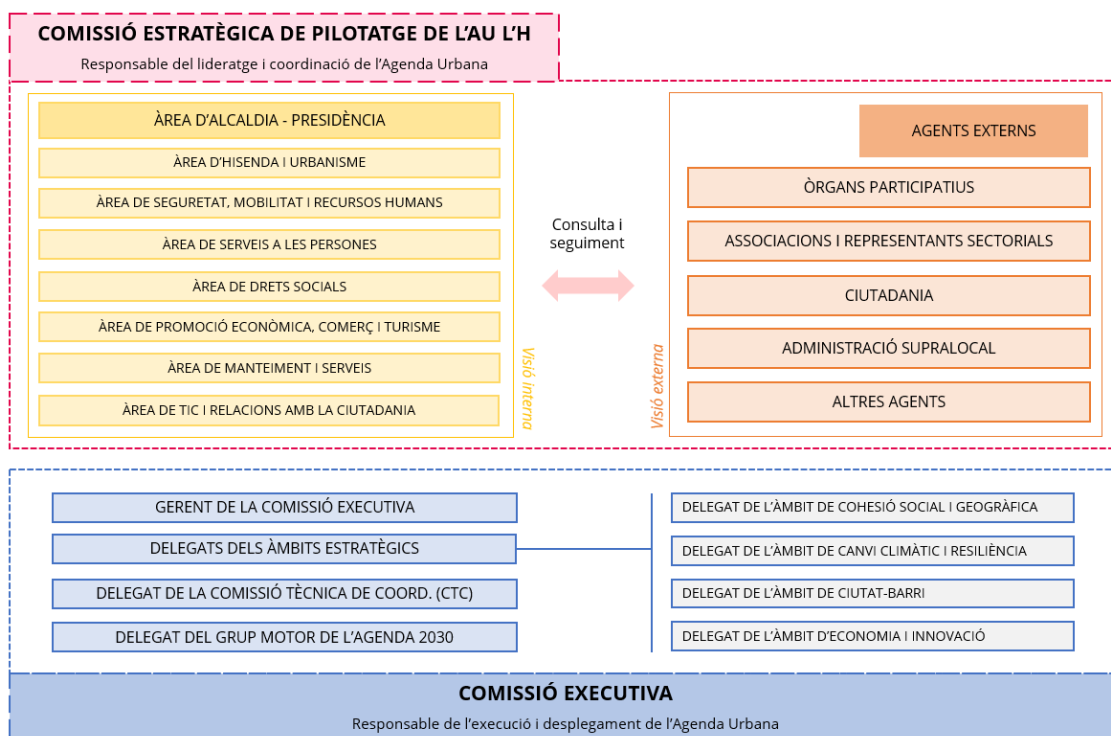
COMISSIÓ ESTRATÈGICA DE PILOTATGE DE L'AU L'H

Responsable del lideratge i coordinació de l'Agenda Urbana

ÀREA D'ALCALDIA - PRESIDÈNCIA

ÀREA D'HISENDA I URBANISME

ÀREA DE SEGURETAT, MOBILITAT I RECURSOS HUMANS

ÀREA DE SERVEIS A LES PERSONES

ÀREA DE DRETS SOCIALS

ÀREA DE PROMOCIÓ ECONÒMICA, COMERÇ I TURISME

ÀREA DE MANTEIMENT I SERVEIS

ÀREA DE TIC I RELACIONS AMB LA CIUTADANIA

Visió interna

Consulta i seguiment

Visió externa

AGENTS EXTERNS

ÒRGANS PARTICIPATIUS

ASSOCIACIONS I REPRESENTANTS SECTORIALS

CIUTADANIA

ADMINISTRACIÓ SUPRALOCAL

ALTRES AGENTS

GERENT DE LA COMISSIÓ EXECUTIVA

DELEGATS DELS ÀMBITS ESTRATÈGICS

DELEGAT DE LA COMISSIÓ TÈCNICA DE COORD. (CTC)

DELEGAT DEL GRUP MOTOR DE L'AGENDA 2030

DELEGAT DE L'ÀMBIT DE COHESIÓ SOCIAL I GEOGRÀFICA

DELEGAT DE L'ÀMBIT DE CANVI CLIMÀTIC I RESILIÈNCIA

DELEGAT DE L'ÀMBIT DE CIUTAT-BARRI

DELEGAT DE L'ÀMBIT D'ECONOMIA I INNOVACIÓ

COMISSIÓ EXECUTIVA

Responsable de l'execució i desplegament de l'Agenda Urbana